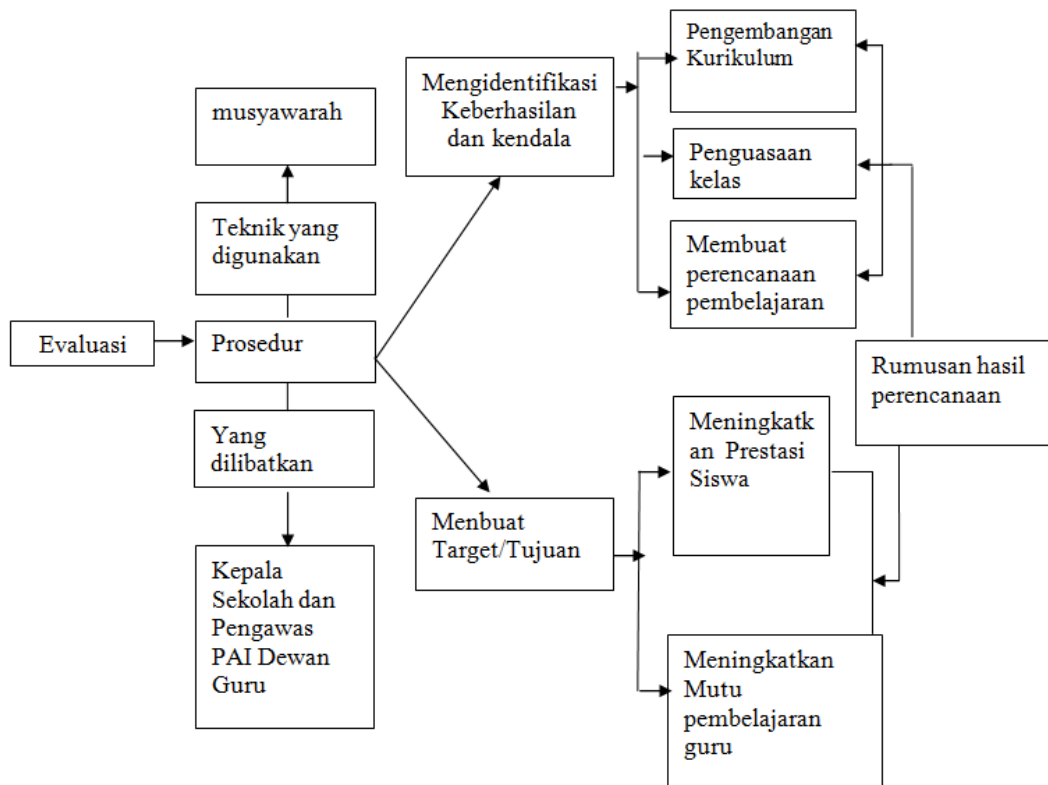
musyawarah

Teknik yang digunakan

Evaluasi

Prosedur

Yang dilibatkan

Kepala Sekolah dan Pengawas PAI Dewan Guru

Mengidentifikasi Keberhasilan dan kendala

Pengembangan Kurikulum

Penguasaan kelas

Membuat perencanaan pembelajaran

Rumusan hasil perencanaan

Menbuat Target/Tujuan

Meningkatkan Prestasi Siswa

Meningkatkan Mutu pembelajaran guru